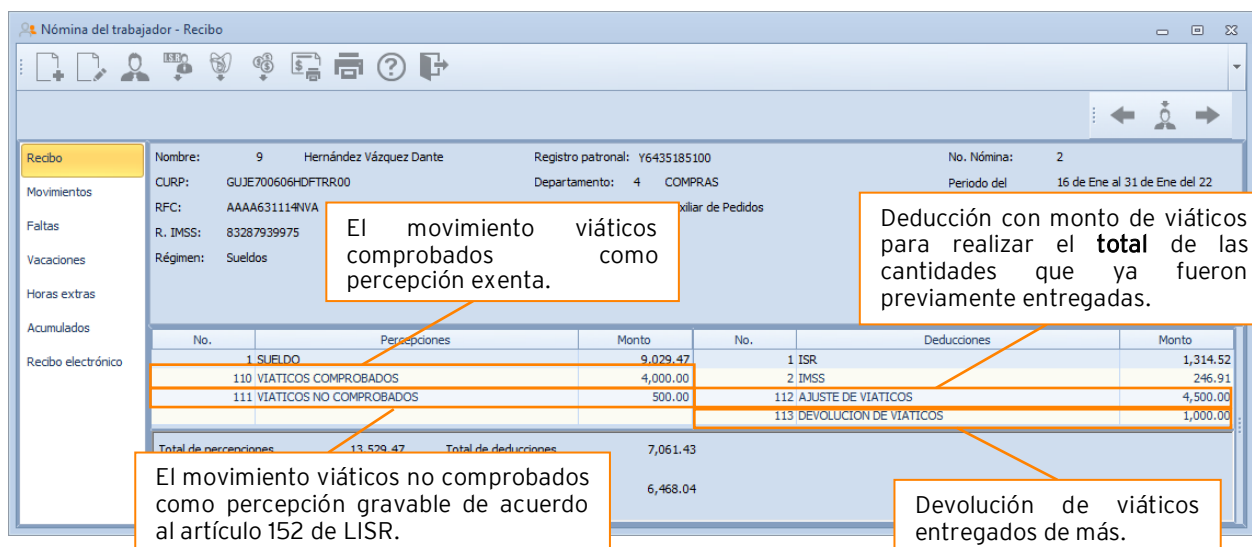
Nómina del trabajador - Recibo

Recibo
Movimientos
Faltas
Vacaciones
Horas extras
Acumulados
Recibo electrónico

Nombre: 9 Hernández Vázquez Dante
CURP: GUJE700606HDFTRR00
RFC: AAAA631114NVA
R. IMSS: 83287939975
Régimen: Sueldos

Registro patronal: Y6435185100
Departamento: 4 COMPRAS
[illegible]xiliar de Pedidos

No. Nómina: 2
Periodo del 16 de Ene al 31 de Ene del 22

El movimiento viáticos comprobados como percepción exenta.

Deducción con monto de viáticos para realizar el total de las cantidades que ya fueron previamente entregadas.

| No. | Percepciones | Monto |
|---|---|---|
| 1 | SUELDO | 9,029.47 |
| 110 | VIATICOS COMPROBADOS | 4,000.00 |
| 111 | VIATICOS NO COMPROBADOS | 500.00 |

| No. | Deducciones | Monto |
|---|---|---|
| 1 | ISR | 1,314.52 |
| 2 | IMSS | 246.91 |
| 112 | AJUSTE DE VIATICOS | 4,500.00 |
| 113 | DEVOLUCION DE VIATICOS | 1,000.00 |

Total de percepciones 13,529.47 Total de deducciones 7,061.43
6,468.04

El movimiento viáticos no comprobados como percepción gravable de acuerdo al artículo 152 de LISR.

Devolución de viáticos entregados de más.